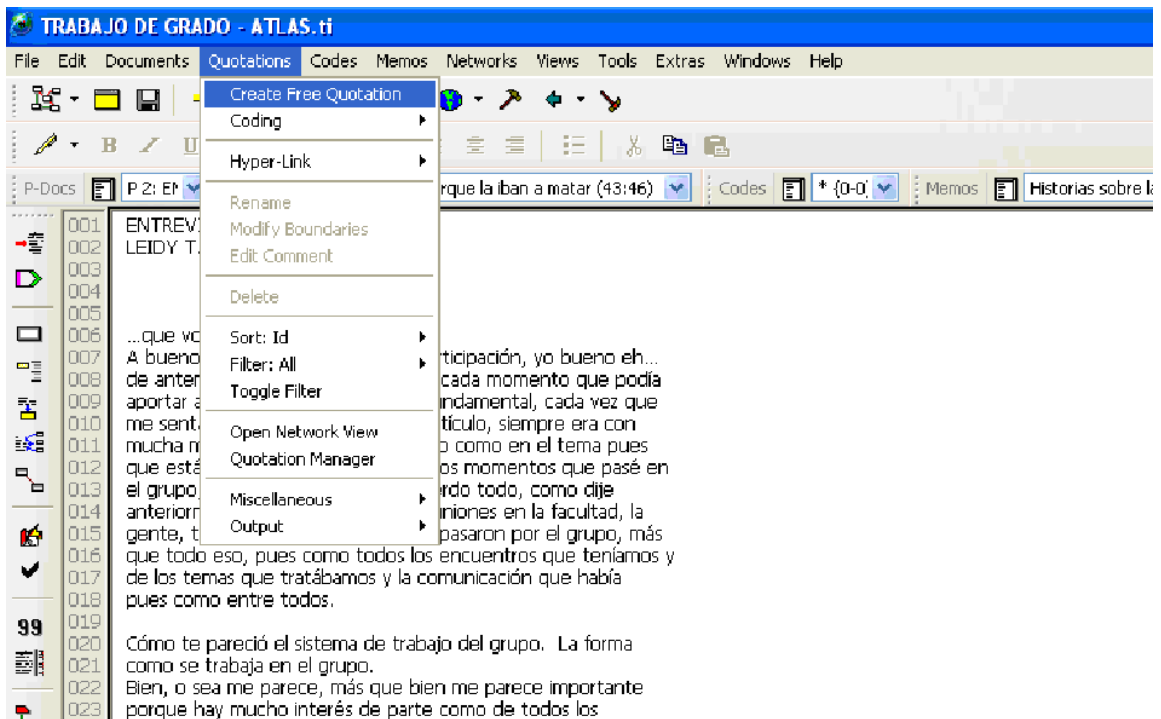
TRABAJO DE GRADO - ATLAS.ti

File Edit Documents Quotations Codes Memos Networks Views Tools Extras Windows Help

Create Free Quotation
Coding
Hyper-Link
Rename
Modify Boundaries
Edit Comment
Delete
Sort: Id
Filter: All
Toggle Filter
Open Network View
Quotation Manager
Miscellaneous
Output

P-Docs P 2: EN rque la iban a matar (43:46) Codes * {0-0} Memos Historias sobre la

001 ENTREV
002 LEIDY T.
003
004
005
006 ...que vo
007 A bueno rticipación, yo bueno eh...
008 de anter cada momento que podía
009 aportar a ndamental, cada vez que
010 me sent tículo, siempre era con
011 mucha m o como en el tema pues
012 que está os momentos que pasé en
013 el grupo, erdo todo, como dije
014 anterior niones en la facultad, la
015 gente, t pasaron por el grupo, más
016 que todo eso, pues como todos los encuentros que teníamos y
017 de los temas que tratábamos y la comunicación que había
018 pues como entre todos.
019
020 Cómo te pareció el sistema de trabajo del grupo. La forma
021 como se trabaja en el grupo.
022 Bien, o sea me parece, más que bien me parece importante
023 porque hay mucho interés de parte como de todos los

99